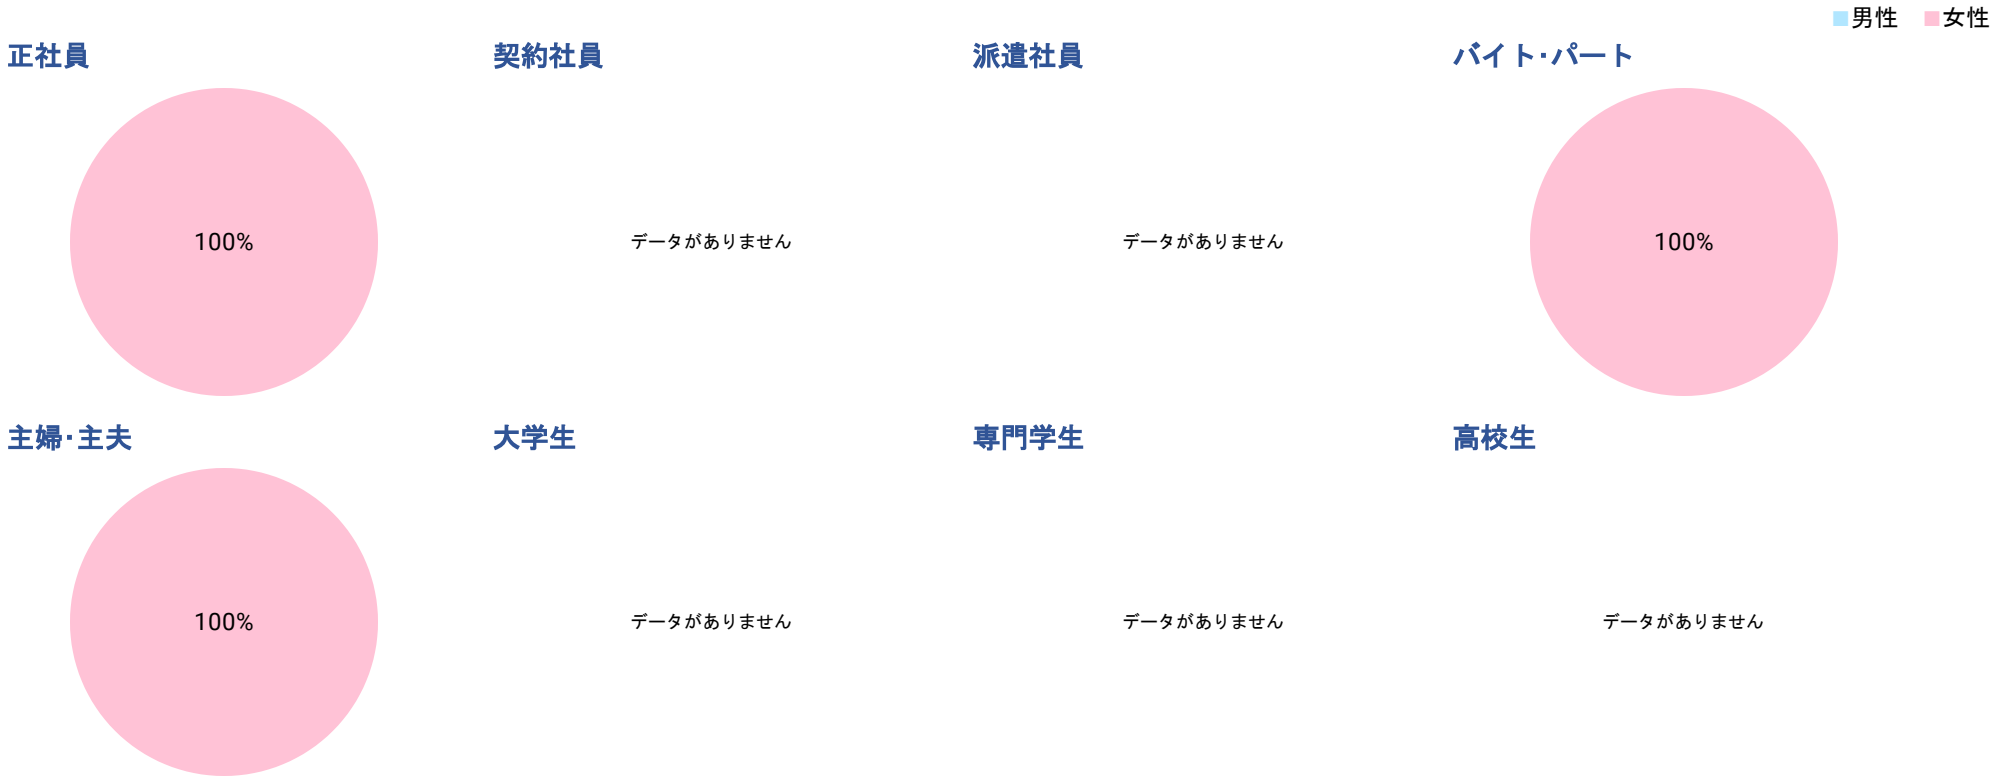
男性 女性

正社員

100%

契約社員

データがありません

派遣社員

データがありません

バイト･パート

100%

主婦･主夫

100%

大学生

データがありません

専門学生

データがありません

高校生

データがありません